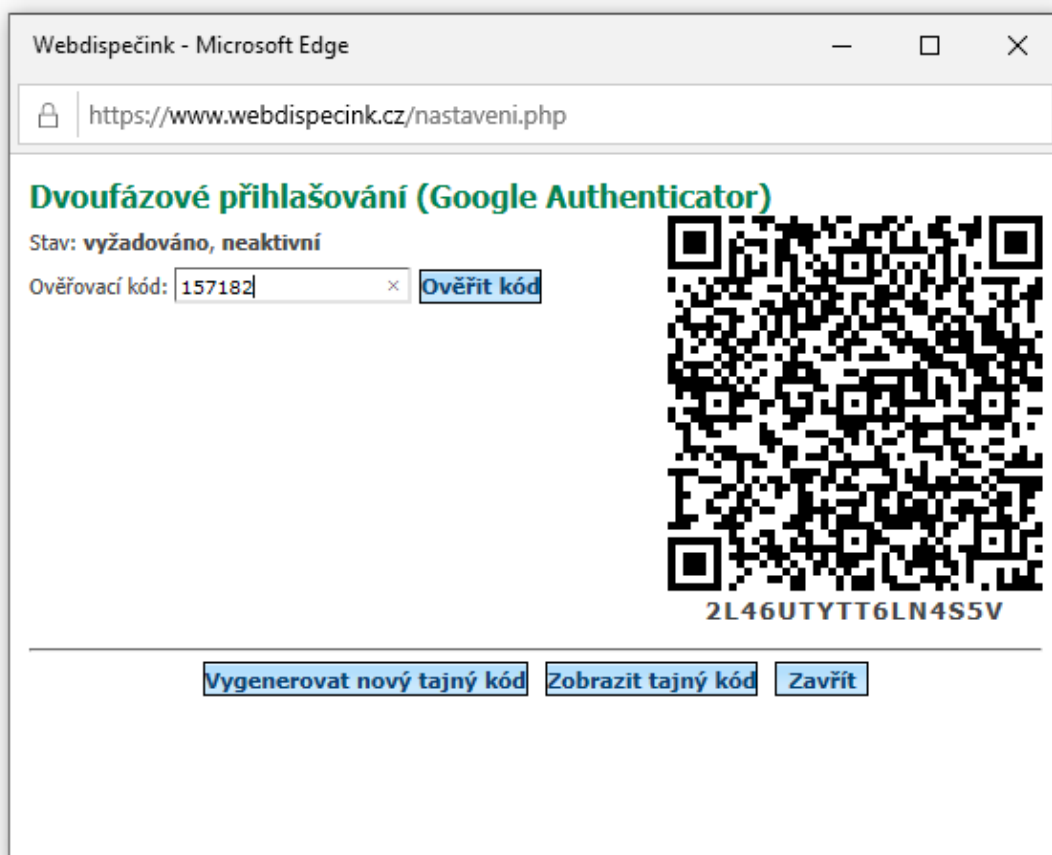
Webdispečink - Microsoft Edge

https://www.webdispecink.cz/nastaveni.php

Dvoufázové přihlašování (Google Authenticator)

Stav: vyžadováno, neaktivní

Ověřovací kód: 157182 × Ověřit kód

2L46UTYTT6LN4S5V

Vygenerovat nový tajný kód Zobrazit tajný kód Zavřít